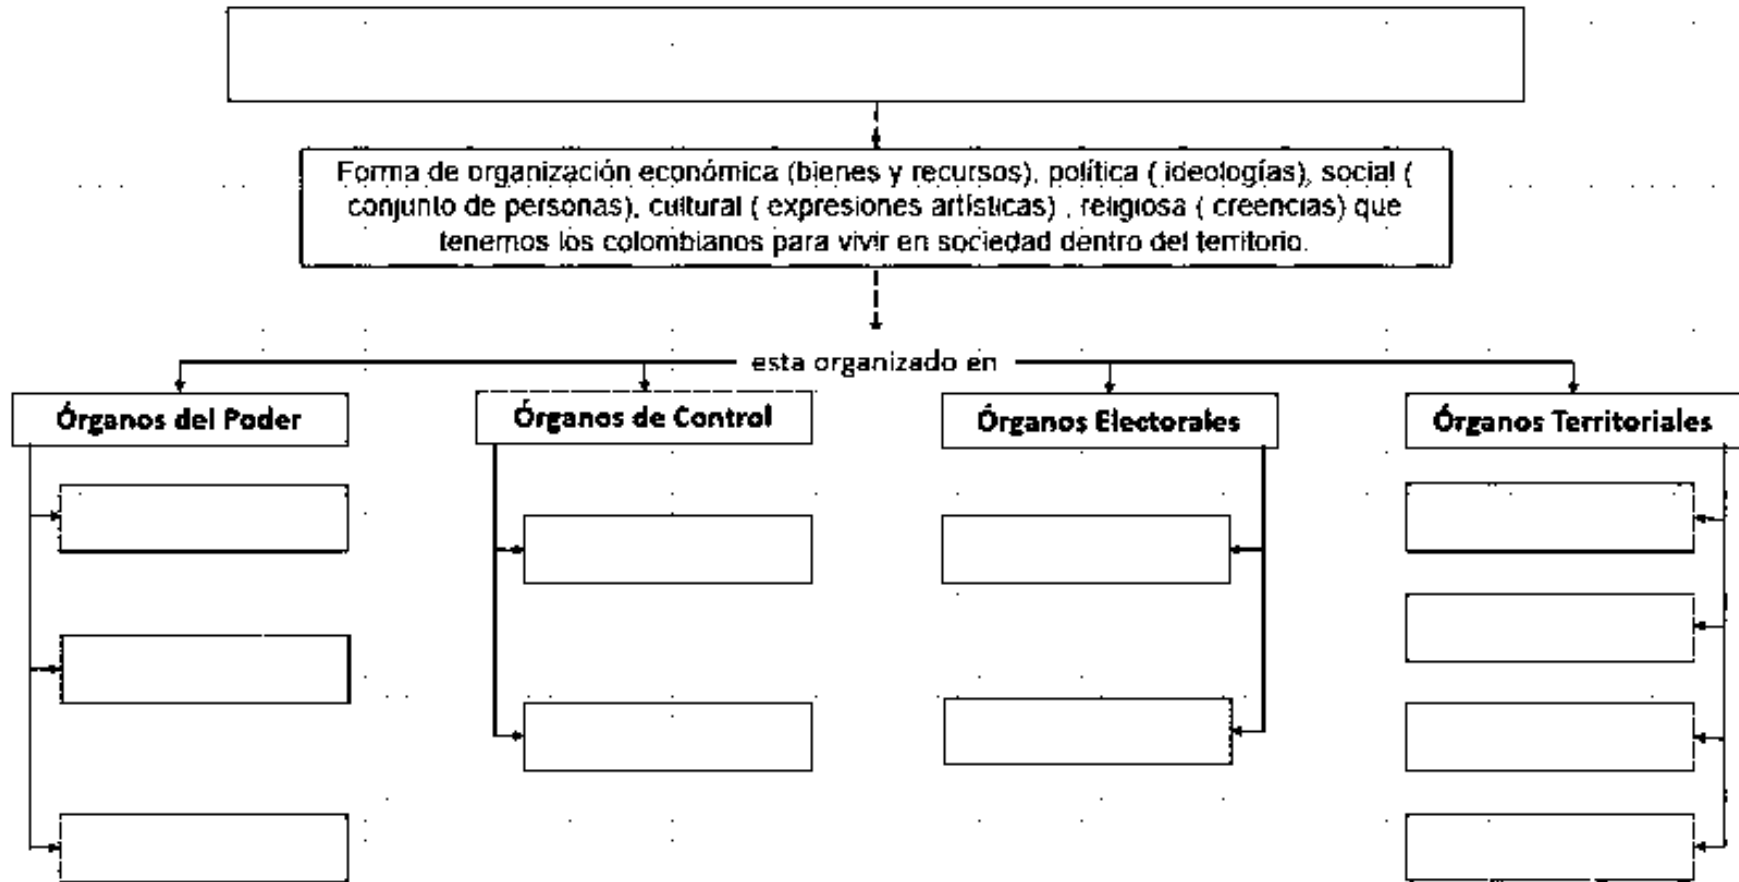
Forma de organización económica (bienes y recursos), política ( ideologías), social ( conjunto de personas), cultural ( expresiones artísticas) , religiosa ( creencias) que tenemos los colombianos para vivir en sociedad dentro del territorio.

esta organizado en

Órganos del Poder

Órganos de Control

Órganos Electorales

Órganos Territoriales